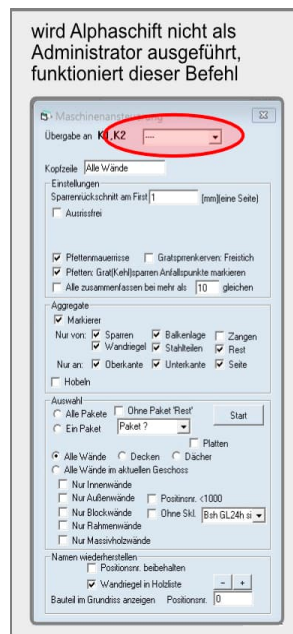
wird Alphaschift nicht als Administrator ausgeführt, funktioniert dieser Befehl

Maschinenansteuerung

Übergabe an K1,K2 ----

Kopfzeile Alle Wände

Einstellungen
Sparrenrückschnitt am First 1 [mm](eine Seite)
Ausrissfrei

Pfettenmauerrisse
Gratsprenkerven: Freistich
Pfetten: Grat(Kehl)sparren Anfallspunkte markieren
Alle zusammenfassen bei mehr als 10 gleichen

Aggregate
Markierer
Nur von: Sparren Balkenlage Zangen
Wandriegel Stahlteilen Rest
Nur an: Oberkante Unterkante Seite
Hobeln

Auswahl
Alle Pakete Ohne Paket 'Rest'
Start
Ein Paket Paket ?
Platten
Alle Wände Decken Dächer
Alle Wände im aktuellen Geschoss
Nur Innenwände
Nur Außenwände Positionsnr. <1000
Nur Blockwände Ohne Skl. Bsh GL24h si
Nur Rahmenwände
Nur Massivholzwände

Namen wiederherstellen
Positionsnr. beibehalten
Wandriegel in Holzliste - +
Bauteil im Grundriss anzeigen Positionsnr. 0